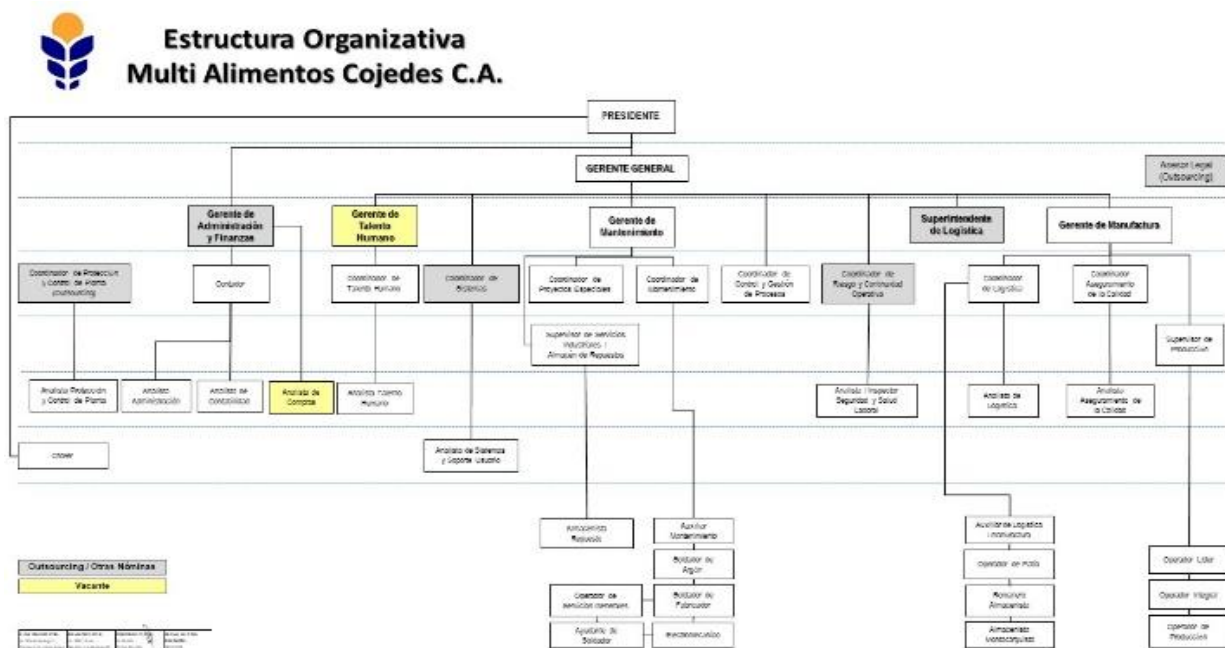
Estructura Organizativa
Multi Alimentos Cojedes C.A.

PRESIDENTE

GERENTE GENERAL

Asesor Legal (Outsourcing)

Gerente de Administración y Finanzas

Gerente de Talento Humano

Gerente de Mantenimiento

Superintendente de Logística

Gerente de Manufactura

Coordinador de Protección y Control de Planta (outsourcing)

Contador

Coordinador de Talento Humano

Coordinador de Sistemas

Coordinador de Proyectos Especiales

Coordinador de Mantenimiento

Coordinador de Control y Gestión de Procesos

Coordinador de Riesgo y Continuidad Operativa

Coordinador de Logística

Coordinador Aseguramiento de la Calidad

Supervisor de Servicios Industriales / Almacén de Repuestos

Supervisor de Producción

Analista Protección y Control de Planta

Analista Administración

Analista de Contabilidad

Analista de Compras

Analista Talento Humano

Analista / Inspector Seguridad y Salud Laboral

Analista de Logística

Analista Aseguramiento de la Calidad

Chofer

Analista de Sistemas y Soporte Usuario

Almacenista Repuesto

Auxiliar Mantenimiento

Soldador de Argón

Operador de servicios generales

Soldador de Fabricador

Ayudante de Soldador

Electromecánico

Auxiliar de Logística / Montacarga

Operador de Patio

Romanero Almacenista

Almacenista Montacarguista

Operador Líder

Operador Integral

Operador de Producción

Outsourcing / Otras Nóminas

Vacante

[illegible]